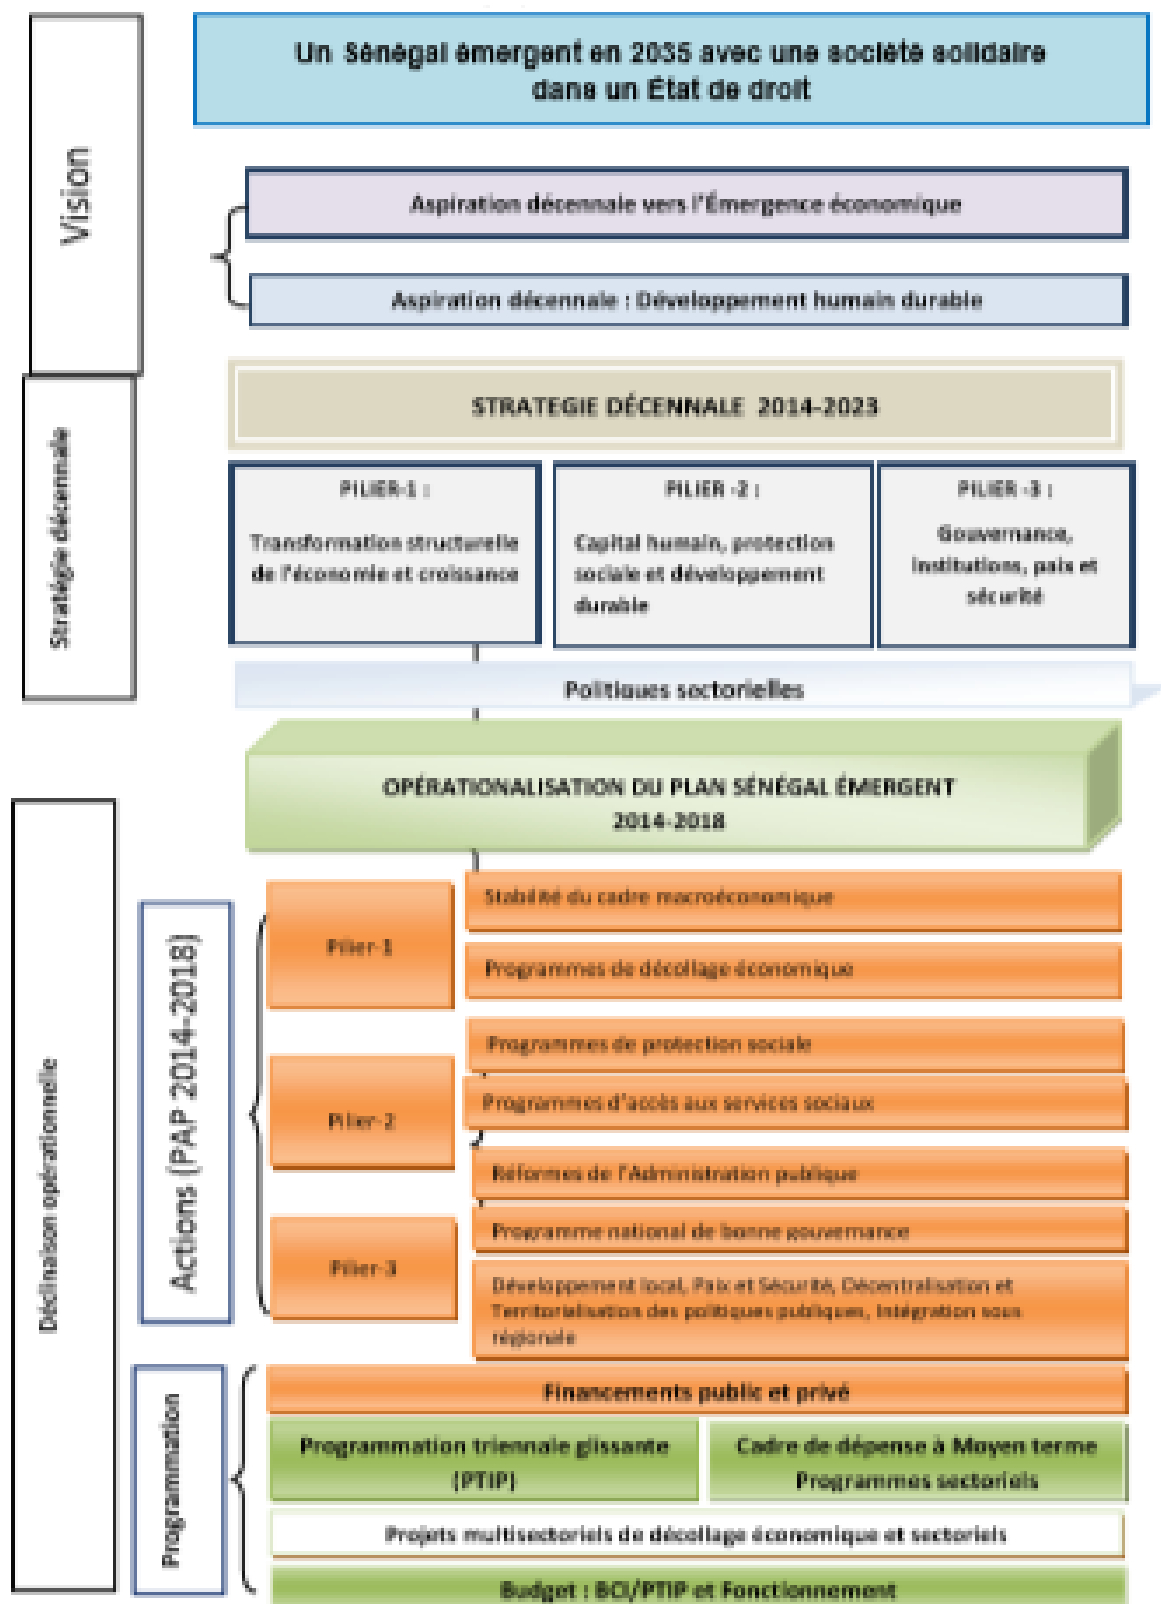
Vision

Un Sénégal émergent en 2035 avec une société solidaire dans un État de droit

Aspiration décennale vers l'Émergence économique

Aspiration décennale : Développement humain durable

Stratégie décennale

STRATEGIE DÉCENNALE 2014-2023

PILIER-1 : Transformation structurelle de l'économie et croissance

PILIER -2 : Capital humain, protection sociale et développement durable

PILIER -3 : Gouvernance, institutions, paix et sécurité

Politiques sectorielles

Déclinaison opérationnelle

OPÉRATIONALISATION DU PLAN SÉNÉGAL ÉMERGENT 2014-2018

Actions (PAP 2014-2018)

Pilier-1

Stabilité du cadre macroéconomique

Programmes de décollage économique

Pilier-2

Programmes de protection sociale

Programmes d'accès aux services sociaux

Pilier-3

Réformes de l'Administration publique

Programme national de bonne gouvernance

Développement local, Paix et Sécurité, Décentralisation et Territorialisation des politiques publiques, Intégration sous régionale

Programmation

Financements public et privé

Programmation triennale glissante (PTIP)

Cadre de dépense à Moyen terme Programmes sectoriels

Projets multisectoriels de décollage économique et sectoriels

Budget : BCI/PTIP et Fonctionnement